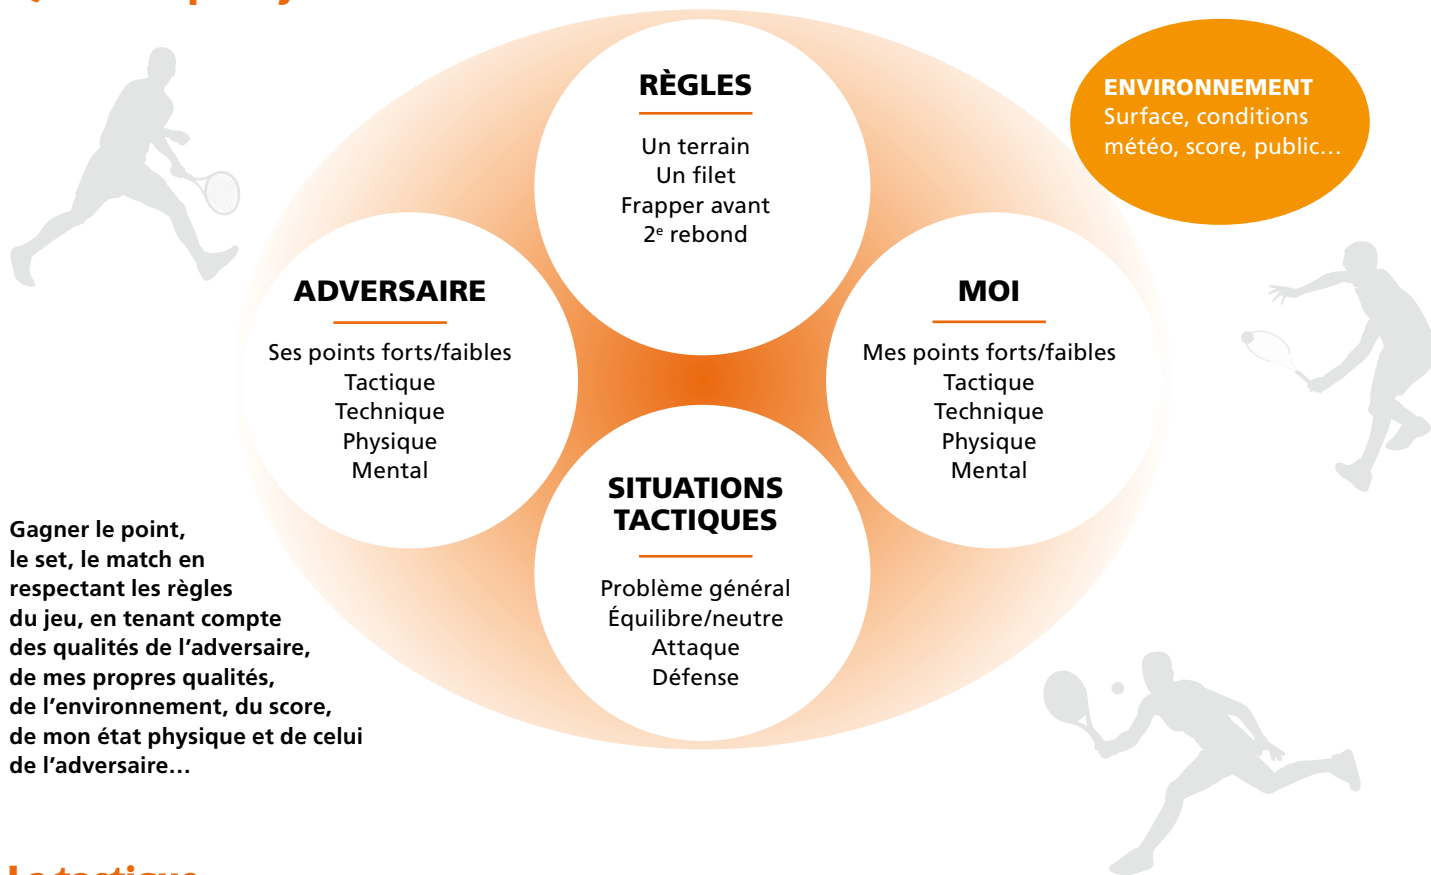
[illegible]

RÈGLES

Un terrain
Un filet
Frapper avant
2$^{e}$ rebond

ENVIRONNEMENT
Surface, conditions météo, score, public…

ADVERSAIRE

Ses points forts/faibles
Tactique
Technique
Physique
Mental

MOI

Mes points forts/faibles
Tactique
Technique
Physique
Mental

SITUATIONS TACTIQUES

Problème général
Équilibre/neutre
Attaque
Défense

Gagner le point, le set, le match en respectant les règles du jeu, en tenant compte des qualités de l'adversaire, de mes propres qualités, de l'environnement, du score, de mon état physique et de celui de l'adversaire…

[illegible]